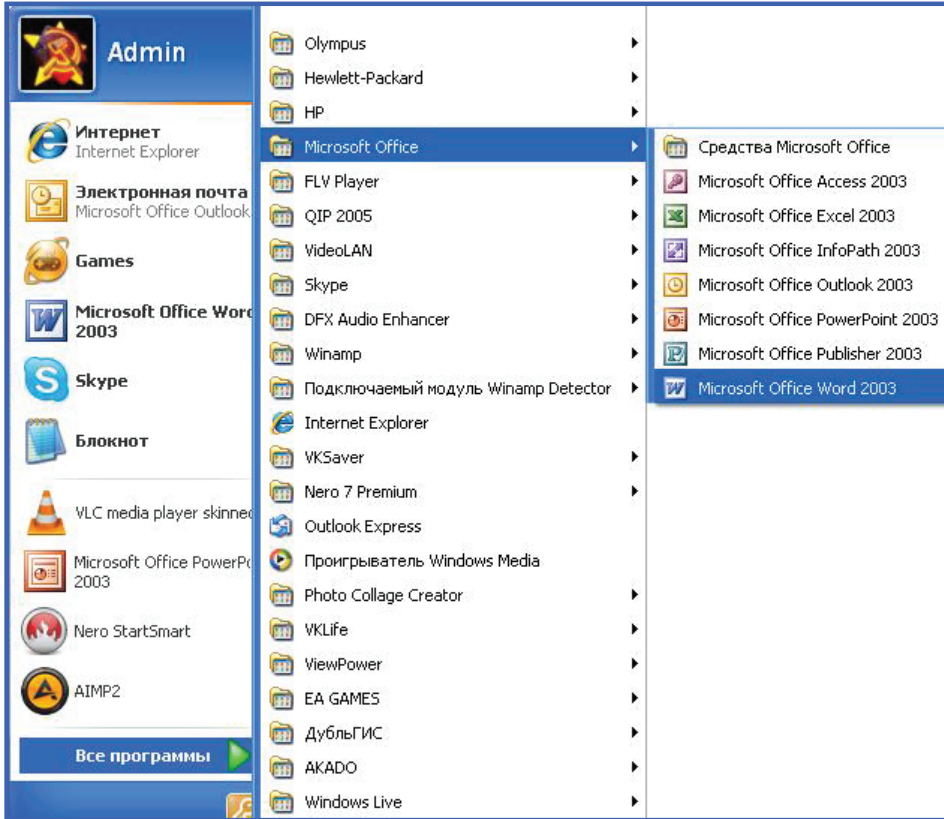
Admin

Интернет
Internet Explorer

Электронная почта
Microsoft Office Outlook

Games

Microsoft Office Word 2003

Skype

Блокнот

VLC media player skinned

Microsoft Office PowerPo 2003

Nero StartSmart

AIMP2

Все программы

Olympus
Hewlett-Packard
HP
Microsoft Office
FLV Player
QIP 2005
VideoLAN
Skype
DFX Audio Enhancer
Winamp
Подключаемый модуль Winamp Detector
Internet Explorer
VKSaver
Nero 7 Premium
Outlook Express
Проигрыватель Windows Media
Photo Collage Creator
VKLife
ViewPower
EA GAMES
ДубльГИС
AKADO
Windows Live

Средства Microsoft Office
Microsoft Office Access 2003
Microsoft Office Excel 2003
Microsoft Office InfoPath 2003
Microsoft Office Outlook 2003
Microsoft Office PowerPoint 2003
Microsoft Office Publisher 2003
Microsoft Office Word 2003